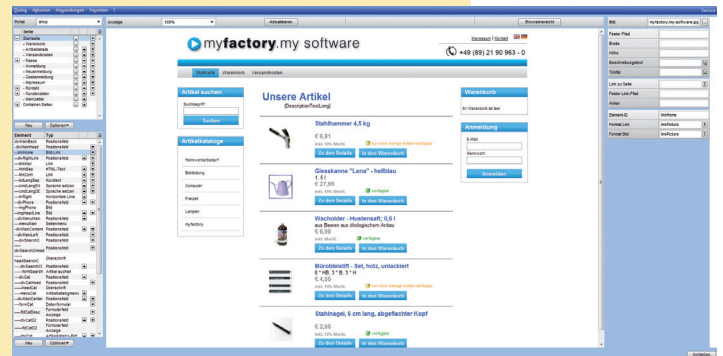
Portal shop
Anzeige 100%
Aktualisieren
Browseransicht

myfactory.my software
Impressum | Kontakt
+49 (89) 21 90 963 - 0

Startseite Warenkorb Versandkosten

Artikel suchen
Suchbegriff

Artikelkataloge
Heimwerkerbedarf
Bekleidung
Computer
Freizeit
Lampen
myfactory

Unsere Artikel
{DescriptionTextLong}

Stahlhammer 4,5 kg
€ 6,81
inkl. 19% MwSt.
nur noch wenige Artikel verfügbar
Zu den Details In den Warenkorb

Giesskanne "Lena" - hellblau
1,5 l
€ 27,99
inkl. 19% MwSt.
nur noch wenige Artikel verfügbar
Zu den Details In den Warenkorb

Wacholder - Hustensaft; 0,6 l
aus Beeren aus ökologischem Anbau
€ 6,99
inkl. 7% MwSt.
verfügbar
Zu den Details In den Warenkorb

Bürobleistift - Set, holz, unlackiert
6 * HB; 3 * B; 3 * H
€ 4,99
inkl. 19% MwSt.
nur noch wenige Artikel verfügbar
Zu den Details In den Warenkorb

Stahlnagel, 6 cm lang, abgeflachter Kopf
€ 2,95
inkl. 19% MwSt.
Zu den Details In den Warenkorb

Warenkorb
Ihr Warenkorb ist leer

Anmeldung
E-Mail
Kennwort
Anmelden

Bild myfactory-my-software.jpg
Fester Pfad
Breite
Höhe
Beschreibungstext
Tooltip
Link zu Seite
Fester Link-Pfad
Anker
Element-ID lnkHome
Format Link lnkPicture
Format Bild lnkPicture

Element Typ
Neu Optionen
Schließen